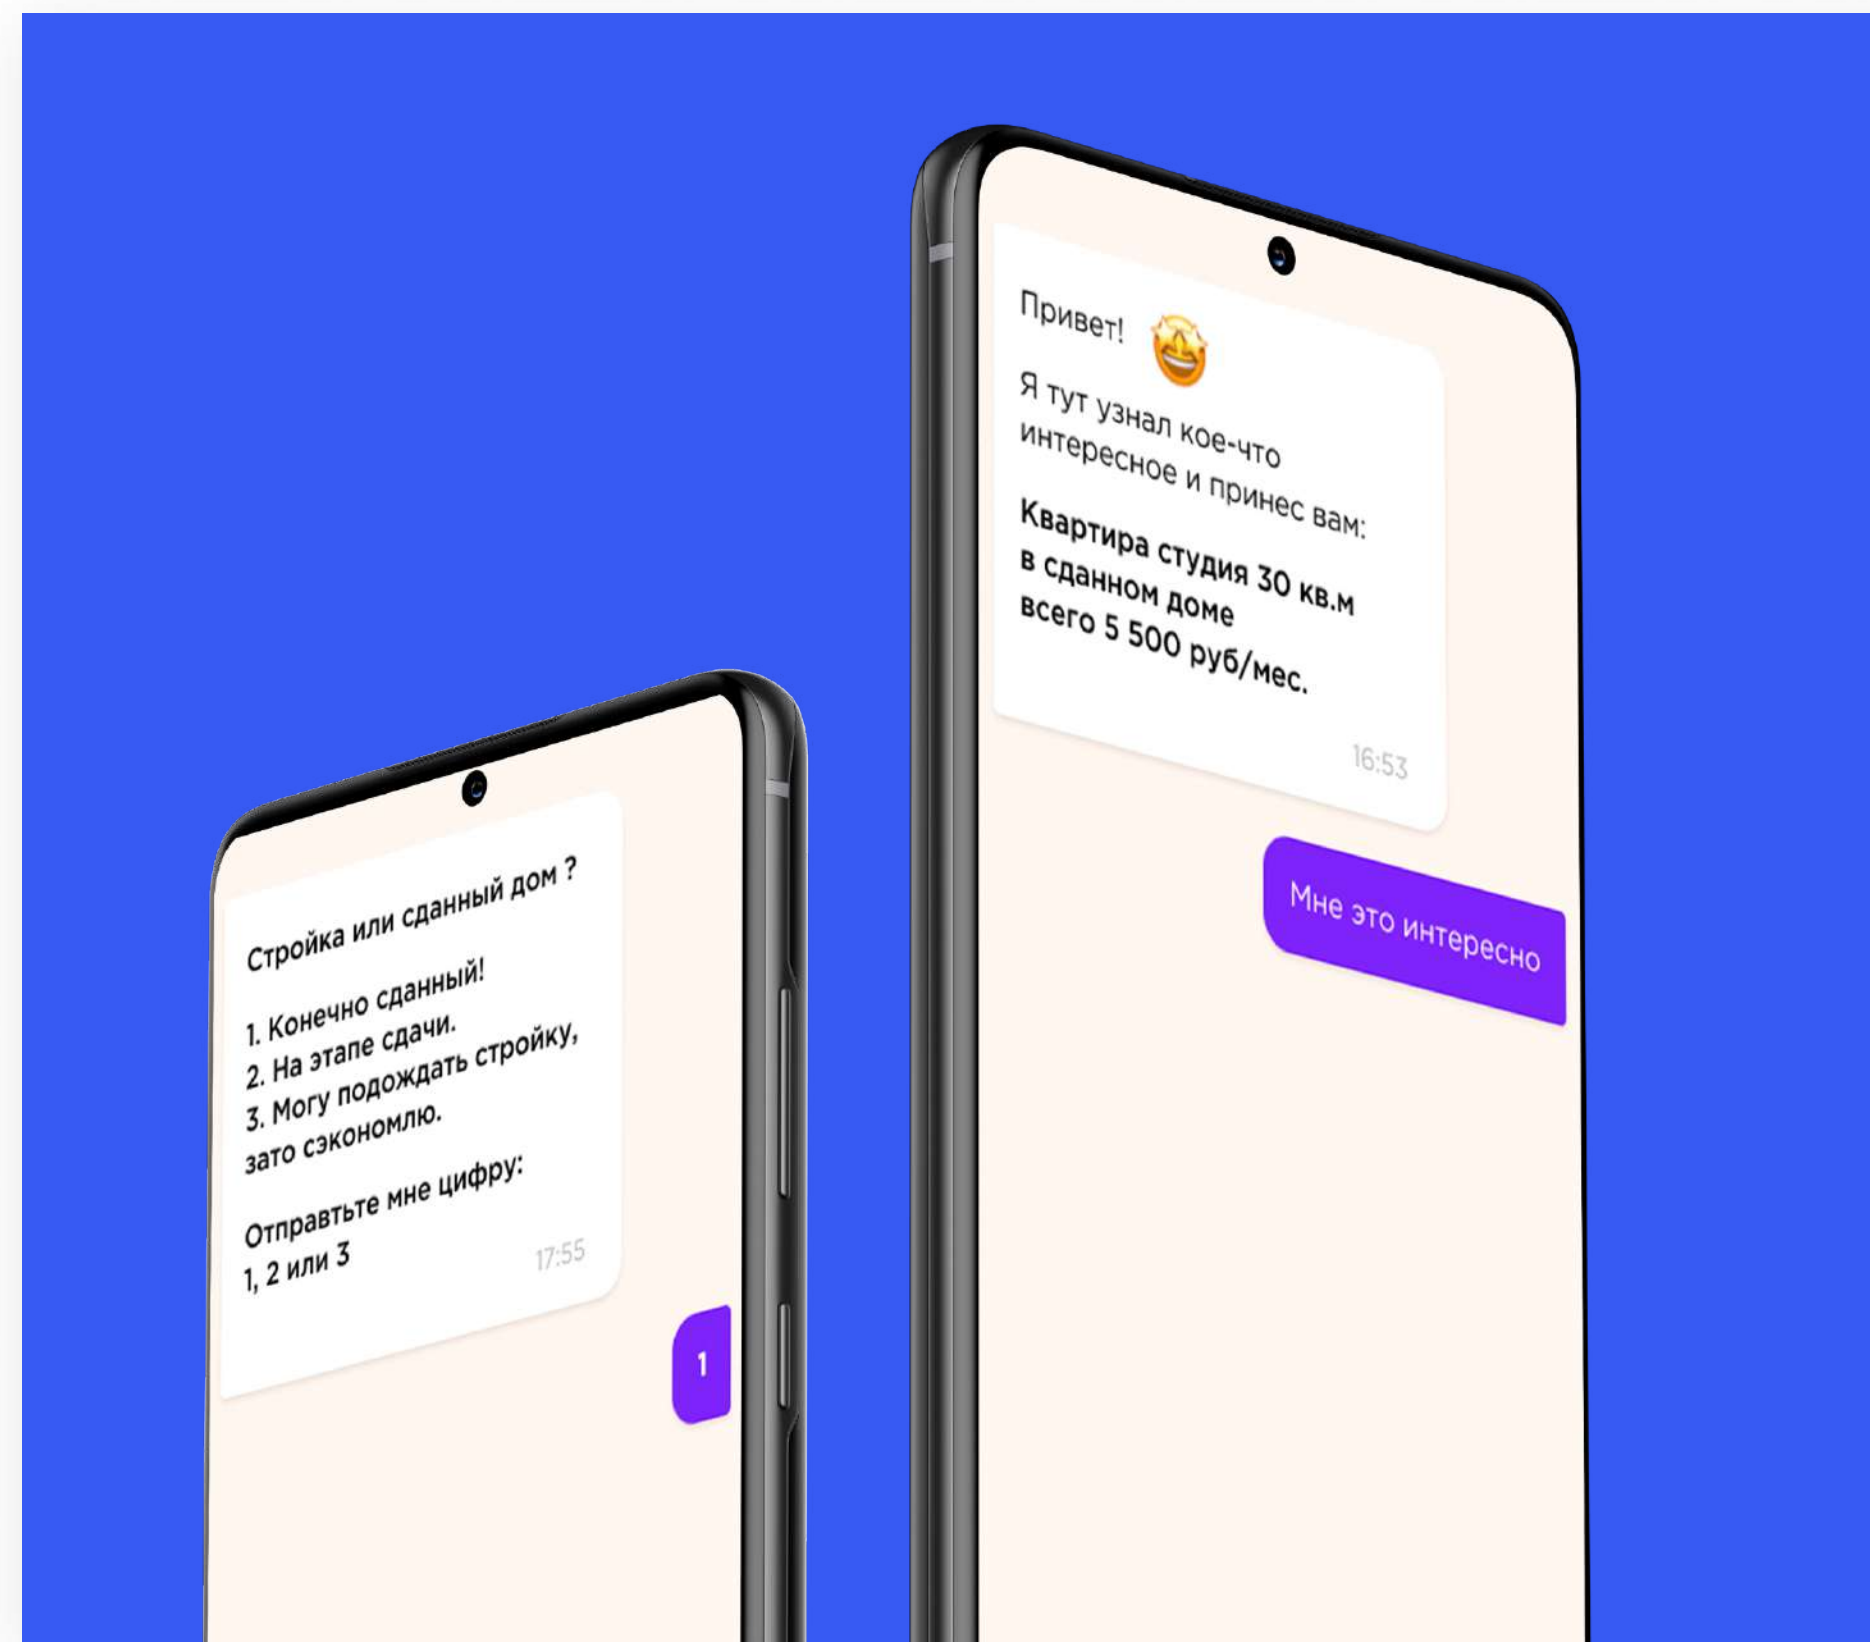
Привет! 🤩

Я тут узнал кое-что интересное и принес вам:

**Квартира студия 30 кв.м в сданном доме всего 5 500 руб/мес.**

16:53

Мне это интересно

Стройка или сданный дом ?

1. Конечно сданный!
2. На этапе сдачи.
3. Могу подождать стройку, зато сэкономлю.

Отправьте мне цифру: 1, 2 или 3

17:55

1